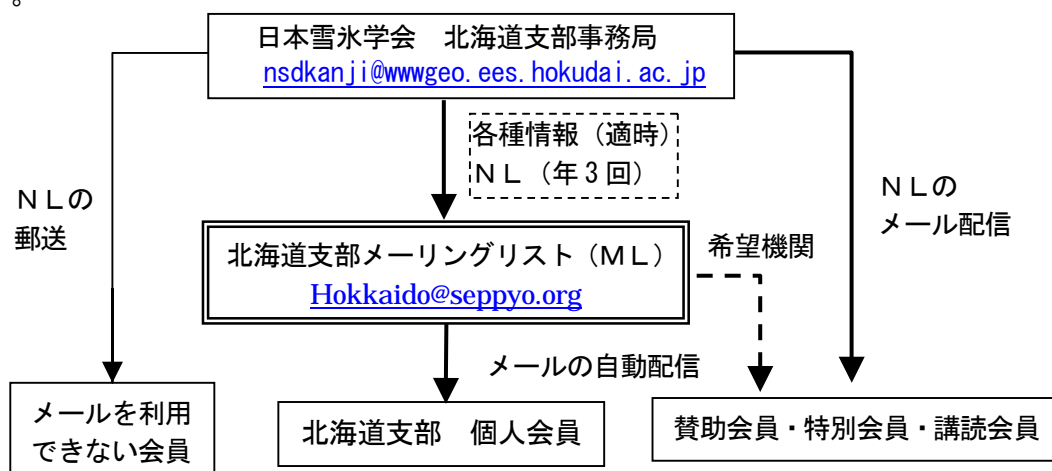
。

日本雪氷学会　北海道支部事務局
nsdkanji@wwwgeo.ees.hokudai.ac.jp

各種情報（適時）
ＮＬ（年３回）

ＮＬの
郵送

ＮＬの
メール配信

北海道支部メーリングリスト（ＭＬ）
Hokkaido@seppyo.org

希望機関

メールの自動配信

メールを利用
できない会員

北海道支部　個人会員

賛助会員・特別会員・講読会員